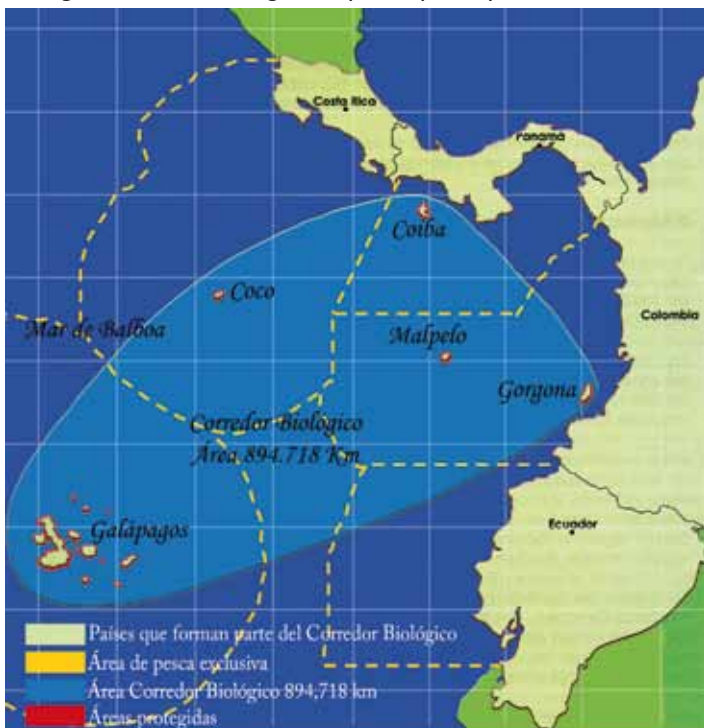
Costa Rica
Panama
Coiba
Coco
Mar de Balboa
Malpelo
Colombia
Gorgona
Corredor Biológico
Área 894.718 Km
Ecuador
Galápagos

Países que forman parte del Corredor Biológico
Área de pesca exclusiva
Área Corredor Biológico 894,718 km
Áreas protegidas